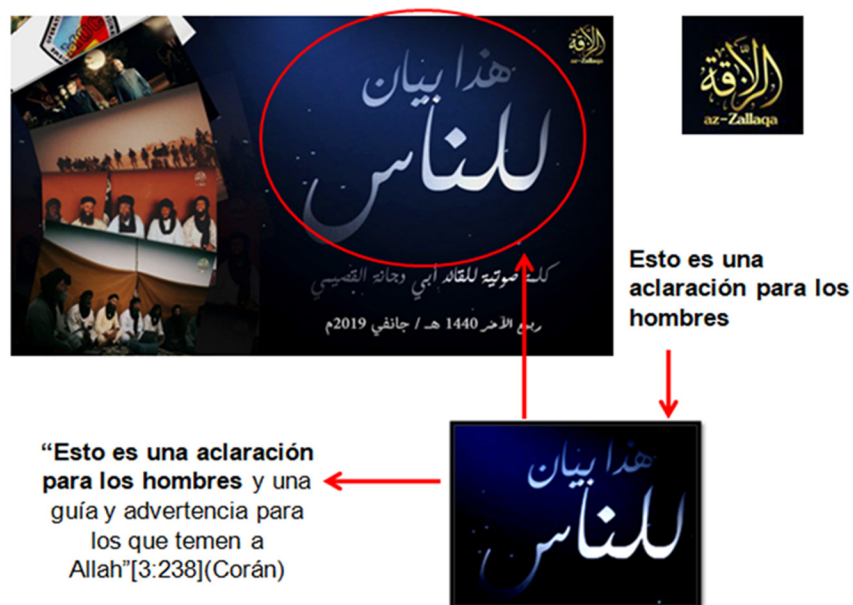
الزلاقة
az-Zallaqa

هذا بيان
للناس

كلمة صوتية للقائد أبي دجانة القصيمي

ربيع الآخر 1440 هـ / جانفي 2019م

الزلاقة
az-Zallaqa

Esto es una aclaración para los hombres

هذا بيان
للناس

"Esto es una aclaración para los hombres y una guía y advertencia para los que temen a Allah"[3:238](Corán)